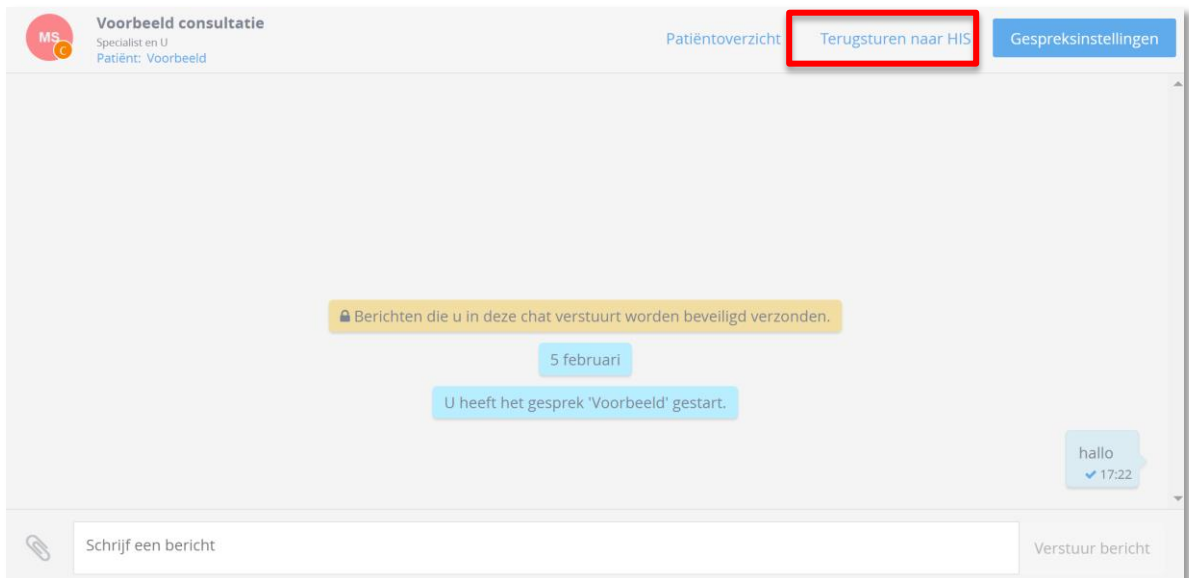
MS C

Voorbeeld consultatie
Specialist en U
Patiënt: Voorbeeld

Patiëntoverzicht Terugsturen naar HIS Gespreksinstellingen

Berichten die u in deze chat verstuurt worden beveiligd verzonden.

5 februari

U heeft het gesprek 'Voorbeeld' gestart.

hallo
✔ 17:22

Schrijf een bericht

Verstuur bericht